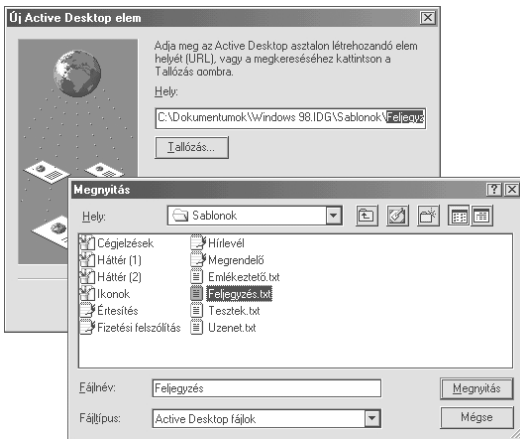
Új Active Desktop elem

Adja meg az Active Desktop asztalon létrehozandó elem helyét (URL), vagy a megkereséséhez kattintson a Tallózás gombra.

Hely:

C:\Dokumentumok\Windows 98.IDG\Sablonok\Feljegyz

Tallózás...

Megnyitás

Hely: Sablonok

Cégjelzések
Háttér (1)
Háttér (2)
Ikonok
Értesítés
Fizetési felszólítás
Hírlevél
Megrendelő
Emlékeztető.txt
Feljegyzés.txt
Tesztek.txt
Üzenet.txt

Fájlnév: Feljegyzés

Megnyitás

Fájltípus: Active Desktop fájlok

Mégse